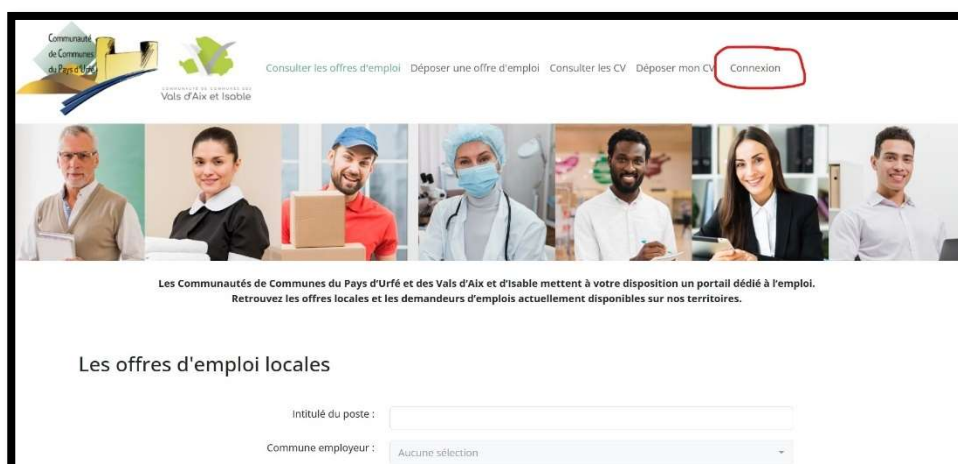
Communauté de Communes du Pays d'Urfé

COMMUNAUTÉ DE COMMUNES DES Vals d'Aix et Isable

Consulter les offres d'emploi Déposer une offre d'emploi Consulter les CV Déposer mon CV Connexion

Les Communautés de Communes du Pays d'Urfé et des Vals d'Aix et d'Isable mettent à votre disposition un portail dédié à l'emploi. Retrouvez les offres locales et les demandeurs d'emplois actuellement disponibles sur nos territoires.

Les offres d'emploi locales

Intitulé du poste :

Commune employeur : Aucune sélection